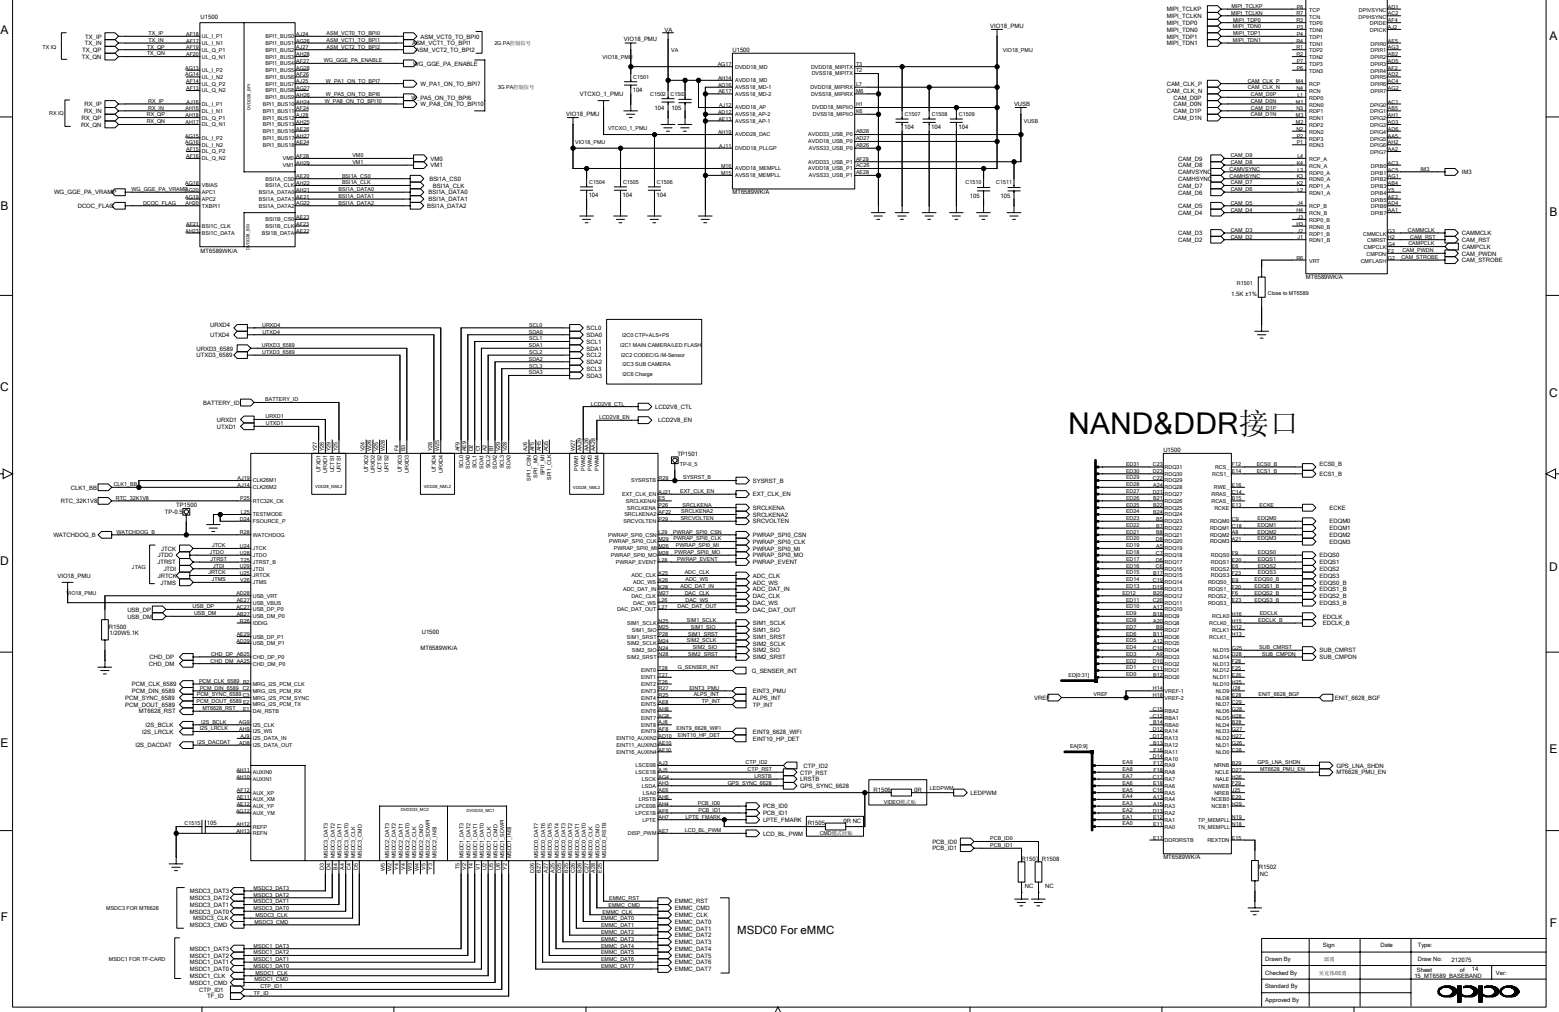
A
B
C
D
E
F

U1500

TX IQ
TX_IP
TX_IN
TX_QP
TX_QN

RX IQ
RX_IP
RX_IN
RX_QP
RX_QN

WG_GGE_PA_VRAMP
DCOC_FLAG

ASM_VCT0_TO_BPI0
ASM_VCT1_TO_BPI1
ASM_VCT2_TO_BPI2
2G PA控制信号
WG_GGE_PA_ENABLE
W_PA1_ON_TO_BPI7
3G PA控制信号
W_PA5_ON_TO_BPI8
W_PA8_ON_TO_BPI10

VM0
VM1

BSI1A_CS0
BSI1A_CLK
BSI1A_DATA0
BSI1A_DATA1
BSI1A_DATA2

MT6589WK/A

VIO18_PMU
VA
VTCXO_1_PMU
U1500
DVDD18_MD
AVDD18_MD
AVSS18_MD
DVDD18_MIPITX
DVSS18_MIPITX
DVDD18_MIPIRX
DVSS18_MIPIRX
AVDD18_AP
AVSS18_AP
AVDD28_DAC
DVDD18_PLLGP
AVDD18_MEMPLL
AVSS18_MEMPLL
AVDD33_USB_P0
AVSS33_USB_P0
AVDD33_USB_P1
AVSS33_USB_P1
MT6589WK/A
VUSB
C1501 104
C1502 104
C1503 105
C1504 104
C1505 104
C1506 104
C1507 104
C1508 104
C1509 104
C1510 105
C1511 105

MIPI_TCLKP
MIPI_TCLKN
MIPI_TDP0
MIPI_TDN0
MIPI_TDP1
MIPI_TDN1

CAM_CLK_P
CAM_CLK_N
CAM_D0P
CAM_D0N
CAM_D1P
CAM_D1N

CAM_D9
CAM_D8
CAMVSYNC
CAMHSYNC
CAM_D7
CAM_D6
CAM_D5
CAM_D4
CAM_D3
CAM_D2

IM3
CAMMCLK
CAM_RST
CAMPCLK
CAM_PWDN
CAM_STROBE
VRT
MT6589WK/A
R1501
1.5K ±1%
Close to MT6589

URXD4
UTXD4
URXD3_6589
UTXD3_6589
BATTERY_ID
URXD1
UTXD1

SCL0
SDA0
SCL1
SDA1
SCL2
SDA2
SCL3
SDA3
I2C0:CTP+ALS+PS
I2C1 MAIN CAMERA/LED FLASH
I2C2 CODEC/G/M-Sensor
I2C3 SUB CAMERA
I2C6 Charge

LCD2V8_CTL
LCD2V8_EN

NAND&DDR接口

CLK1_BB
RTC_32K1V8
TP1500
TP-0.5
WATCHDOG_B
JTCK
JTDO
JTRST
JTDI
JRTCK
JTMS
JTAG
VIO18_PMU
USB_DP
USB_DM
R1500
1/20WS.1K
CHD_DP
CHD_DM
PCM_CLK_6589
PCM_DIN_6589
PCM_SYNC_6589
PCM_DOUT_6589
MT6628_RST
I2S_BCLK
I2S_LRCLK
I2S_DACDAT
C1515 105

U1500
MT6589WK/A

TP1501
TP-0_5
SYSRST_B
EXT_CLK_EN
SRCLKENA
SRCLKENA2
SRCVOLTEN
PWRAP_SPI0_CSN
PWRAP_SPI0_CLK
PWRAP_SPI0_MI
PWRAP_SPI0_MO
PWRAP_EVENT
ADC_CLK
ADC_WS
ADC_DAT_IN
DAC_CLK
DAC_WS
DAC_DAT_OUT
SIM1_SCLK
SIM1_SIO
SIM1_SRST
SIM2_SCLK
SIM2_SIO
SIM2_SRST
G_SENSER_INT
EINT3_PMU
ALPS_INT
TP_INT
EINT9_6628_WIFI
EINT10_HP_DET
CTP_ID2
CTP_RST
LRSTB
GPS_SYNC_6628
PCB_ID0
PCB_ID1
LPTE_FMARK
LCD_BL_PWM
R1506 0R
VIDEO模式用
LEDPWM
R1505 0R NC
CMD模式用

MSDC3 FOR MT6628
MSDC3_DAT3
MSDC3_DAT2
MSDC3_DAT1
MSDC3_DAT0
MSDC3_CLK
MSDC3_CMD

MSDC1 FOR TF-CARD
MSDC1_DAT3
MSDC1_DAT2
MSDC1_DAT1
MSDC1_DAT0
MSDC1_CLK
MSDC1_CMD
CTP_ID1
TF_ID

EMMC_RST
EMMC_CMD
EMMC_CLK
EMMC_DAT0
EMMC_DAT1
EMMC_DAT2
EMMC_DAT3
EMMC_DAT4
EMMC_DAT5
EMMC_DAT6
EMMC_DAT7
MSDC0 For eMMC

U1500
ECS0_B
ECS1_B
ECKE
EDQM0
EDQM1
EDQM2
EDQM3
EDQS0
EDQS1
EDQS2
EDQS3
EDQS0_B
EDQS1_B
EDQS2_B
EDQS3_B
EDCLK
EDCLK_B
SUB_CMRST
SUB_CMPDN
ENIT_6628_BGF
VREF
GPS_LNA_SHDN
MT6628_PMU_EN
R1502 NC
MT6589WK/A
PCB_ID0
PCB_ID1
R1507 NC
R1508 NC

| | Sign | Date | Type: |
|---|---|---|---|
| Drawn By | | | Draw No: 212075 |
| Checked By | | | Sheet 14 of 15_MT6589_BASEBAND Ver: |
| Standard By | | | |
| Approved By | | | oppo |